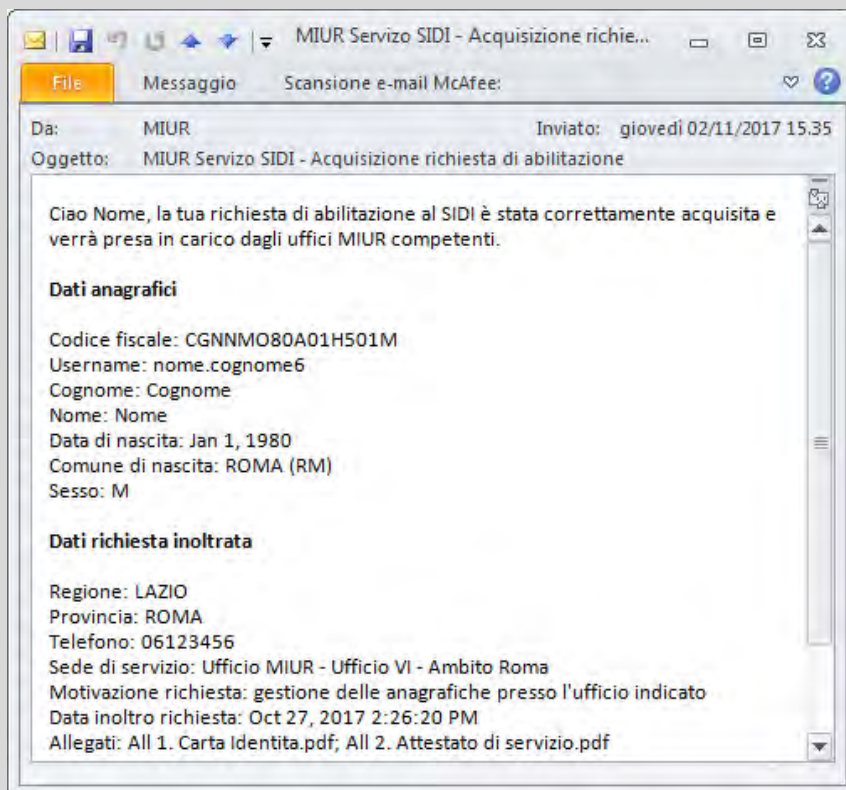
MIUR Servizo SIDI - Acquisizione richie...

File
Messaggio
Scansione e-mail McAfee:

Da: MIUR
Inviato: giovedì 02/11/2017 15.35
Oggetto: MIUR Servizo SIDI - Acquisizione richiesta di abilitazione

Ciao Nome, la tua richiesta di abilitazione al SIDI è stata correttamente acquisita e verrà presa in carico dagli uffici MIUR competenti.

Dati anagrafici

Codice fiscale: CGNNMO80A01H501M
Username: nome.cognome6
Cognome: Cognome
Nome: Nome
Data di nascita: Jan 1, 1980
Comune di nascita: ROMA (RM)
Sesso: M

Dati richiesta inoltrata

Regione: LAZIO
Provincia: ROMA
Telefono: 06123456
Sede di servizio: Ufficio MIUR - Ufficio VI - Ambito Roma
Motivazione richiesta: gestione delle anagrafiche presso l'ufficio indicato
Data inoltro richiesta: Oct 27, 2017 2:26:20 PM
Allegati: All 1. Carta Identita.pdf; All 2. Attestato di servizio.pdf